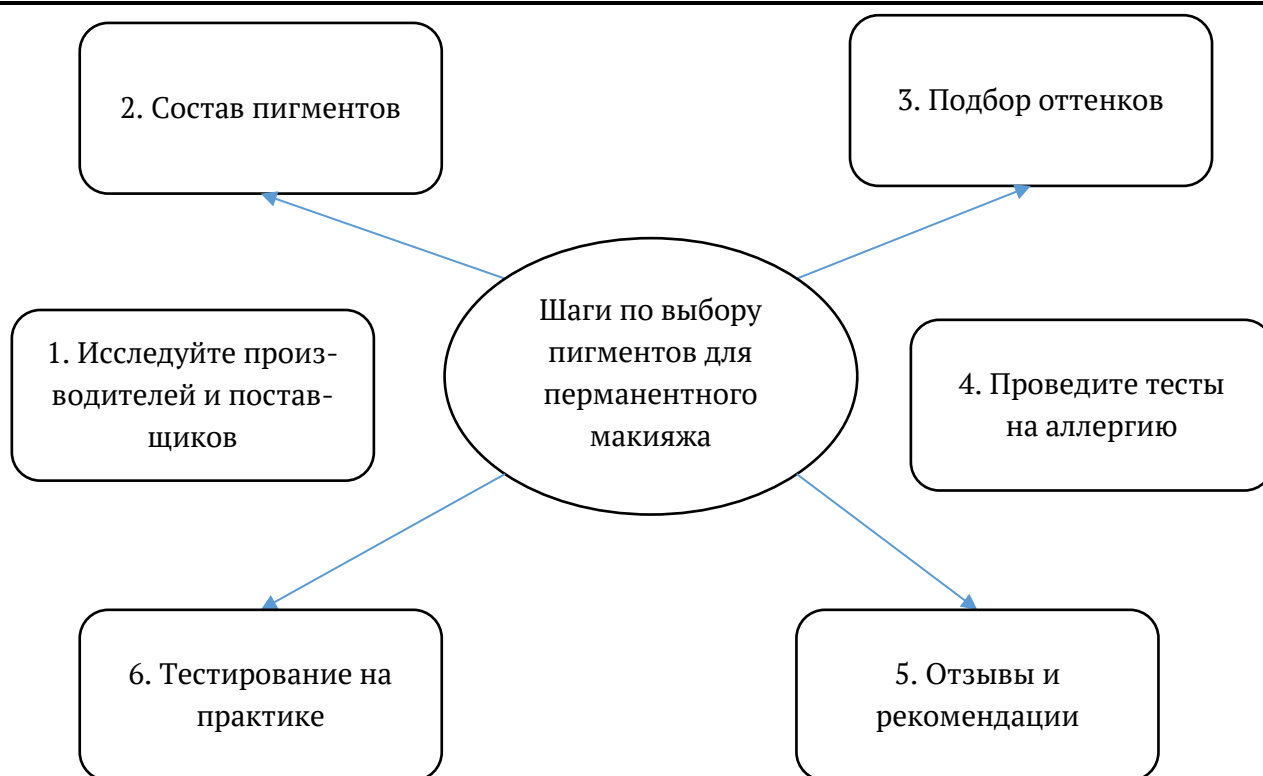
2. Состав пигментов

3. Подбор оттенков

1. Исследуйте производителей и поставщиков

Шаги по выбору пигментов для перманентного макияжа

4. Проведите тесты на аллергию

6. Тестирование на практике

5. Отзывы и рекомендации